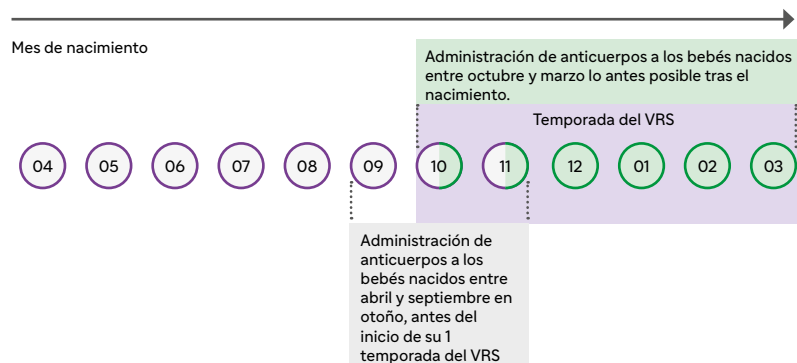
Mes de nacimiento

Administración de anticuerpos a los bebés nacidos entre octubre y marzo lo antes posible tras el nacimiento.

Temporada del VRS

04 05 06 07 08 09 10 11 12 01 02 03

Administración de anticuerpos a los bebés nacidos entre abril y septiembre en otoño, antes del inicio de su 1 temporada del VRS